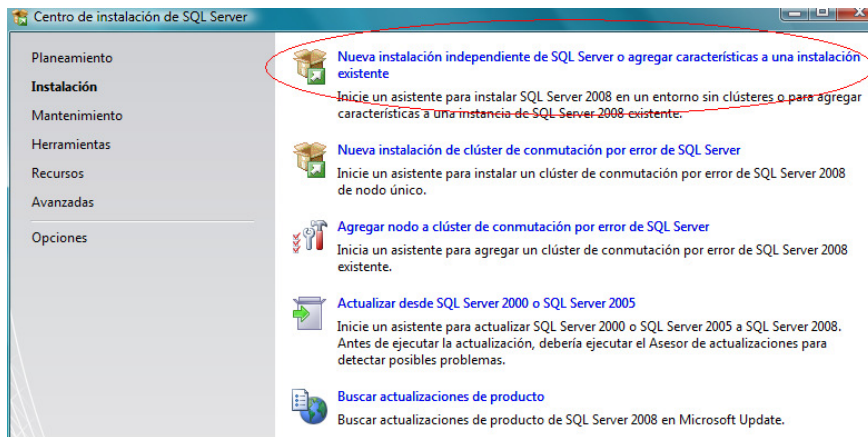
Centro de instalación de SQL Server

Planeamiento
Instalación
Mantenimiento
Herramientas
Recursos
Avanzadas
Opciones

Nueva instalación independiente de SQL Server o agregar características a una instalación existente
Inicie un asistente para instalar SQL Server 2008 en un entorno sin clústeres o para agregar características a una instancia de SQL Server 2008 existente.

Nueva instalación de clúster de conmutación por error de SQL Server
Inicie un asistente para instalar un clúster de conmutación por error de SQL Server 2008 de nodo único.

Agregar nodo a clúster de conmutación por error de SQL Server
Inicia un asistente para agregar un clúster de conmutación por error de SQL Server 2008 existente.

Actualizar desde SQL Server 2000 o SQL Server 2005
Inicie un asistente para actualizar SQL Server 2000 o SQL Server 2005 a SQL Server 2008. Antes de ejecutar la actualización, debería ejecutar el Asesor de actualizaciones para detectar posibles problemas.

Buscar actualizaciones de producto
Buscar actualizaciones de producto de SQL Server 2008 en Microsoft Update.